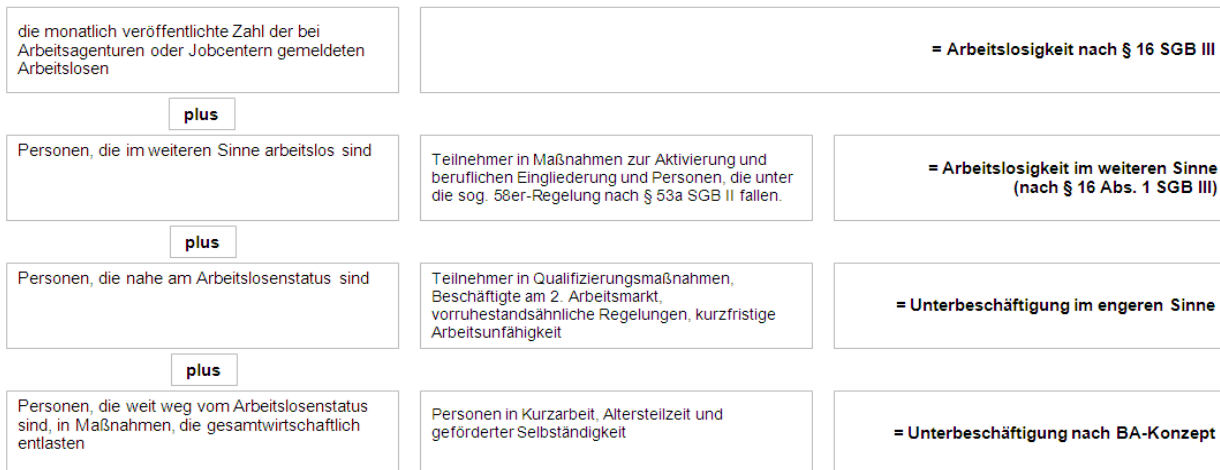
die monatlich veröffentlichte Zahl der bei Arbeitsagenturen oder Jobcentern gemeldeten Arbeitslosen

= Arbeitslosigkeit nach § 16 SGB III

plus

Personen, die im weiteren Sinne arbeitslos sind

Teilnehmer in Maßnahmen zur Aktivierung und beruflichen Eingliederung und Personen, die unter die sog. 58er-Regelung nach § 53a SGB II fallen.

= Arbeitslosigkeit im weiteren Sinne (nach § 16 Abs. 1 SGB III)

plus

Personen, die nahe am Arbeitslosenstatus sind

Teilnehmer in Qualifizierungsmaßnahmen, Beschäftigte am 2. Arbeitsmarkt, vorruhestandsähnliche Regelungen, kurzfristige Arbeitsunfähigkeit

= Unterbeschäftigung im engeren Sinne

plus

Personen, die weit weg vom Arbeitslosenstatus sind, in Maßnahmen, die gesamtwirtschaftlich entlasten

Personen in Kurzarbeit, Altersteilzeit und geförderter Selbständigkeit

= Unterbeschäftigung nach BA-Konzept